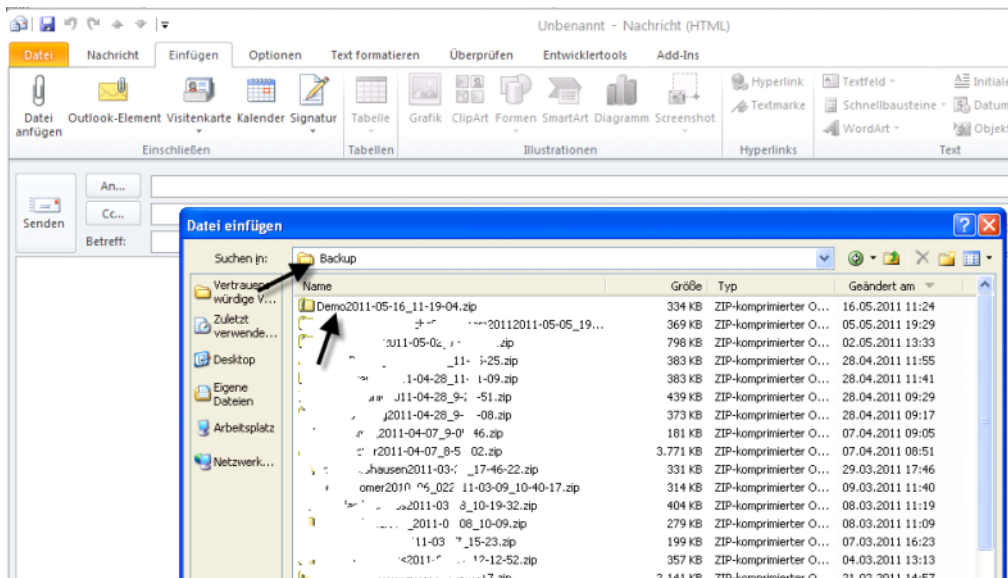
Unbenannt - Nachricht (HTML)

Datei | Nachricht | Einfügen | Optionen | Text formatieren | Überprüfen | Entwicklertools | Add-Ins

Datei anfügen | Outlook-Element | Visitenkarte | Kalender | Signatur | Tabelle | Grafik | ClipArt | Formen | SmartArt | Diagramm | Screenshot | Hyperlink | Textmarke | Textfeld | Schnellbausteine | WordArt | Initiale | Datum | Objekt

Einschließen | Tabellen | Illustrationen | Hyperlinks | Text

Senden | An... | Cc... | Betreff:

Datei einfügen

Suchen in: Backup

Vertrauenswürdige V...
Zuletzt verwende...
Desktop
Eigene Dateien
Arbeitsplatz
Netzwerk...

| Name | Größe | Typ | Geändert am |
|---|---|---|---|
| Demo2011-05-16_11-19-04.zip | 334 KB | ZIP-komprimierter O... | 16.05.2011 11:24 |
| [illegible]20112011-05-05_19... | 369 KB | ZIP-komprimierter O... | 05.05.2011 19:29 |
| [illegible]2011-05-02_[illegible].zip | 798 KB | ZIP-komprimierter O... | 02.05.2011 13:33 |
| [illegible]_11-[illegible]-25.zip | 383 KB | ZIP-komprimierter O... | 28.04.2011 11:55 |
| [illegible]-04-28_11-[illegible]-09.zip | 383 KB | ZIP-komprimierter O... | 28.04.2011 11:41 |
| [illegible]2011-04-28_9-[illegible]-51.zip | 439 KB | ZIP-komprimierter O... | 28.04.2011 09:29 |
| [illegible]2011-04-28_9-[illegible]-08.zip | 373 KB | ZIP-komprimierter O... | 28.04.2011 09:17 |
| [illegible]2011-04-07_9-0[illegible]46.zip | 181 KB | ZIP-komprimierter O... | 07.04.2011 09:05 |
| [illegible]r2011-04-07_8-5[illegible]02.zip | 3.771 KB | ZIP-komprimierter O... | 07.04.2011 08:51 |
| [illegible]hausen2011-03-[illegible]_17-46-22.zip | 331 KB | ZIP-komprimierter O... | 29.03.2011 17:46 |
| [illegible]omer2010_06_02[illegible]11-03-09_10-40-17.zip | 314 KB | ZIP-komprimierter O... | 09.03.2011 11:40 |
| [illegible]2011-03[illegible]8_10-19-32.zip | 404 KB | ZIP-komprimierter O... | 08.03.2011 11:19 |
| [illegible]_2011-0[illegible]08_10-09.zip | 279 KB | ZIP-komprimierter O... | 08.03.2011 11:09 |
| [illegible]11-03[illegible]_15-23.zip | 199 KB | ZIP-komprimierter O... | 07.03.2011 16:23 |
| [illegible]2011-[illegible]12-12-52.zip | 357 KB | ZIP-komprimierter O... | 04.03.2011 13:13 |